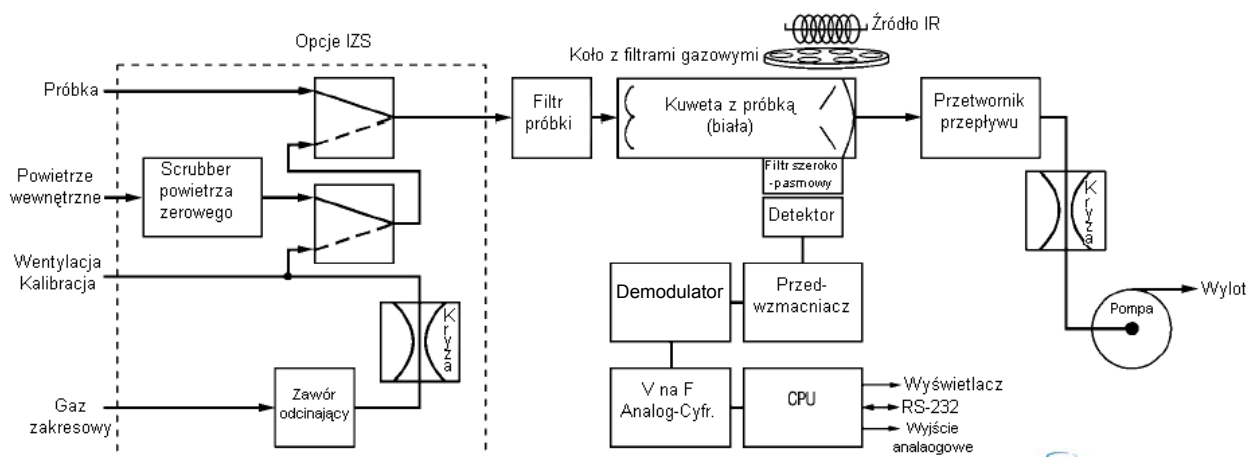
Opcje IZS

Próbka

Powietrze wewnętrzne

Scrubber powietrza zerowego

Wentylacja Kalibracja

Kryza

Gaz zakresowy

Zawór odcinający

Źródło IR

Koło z filtrami gazowymi

Filtr próbki

Kuweta z próbką (biała)

Filtr szeroko-pasmowy

Detektor

Przetwornik przepływu

Kryza

Demodulator

Przed-wzmacniacz

Pompa

Wylot

V na F Analog-Cyfr.

CPU

Wyświetlacz

RS-232

Wyjście analaogowe